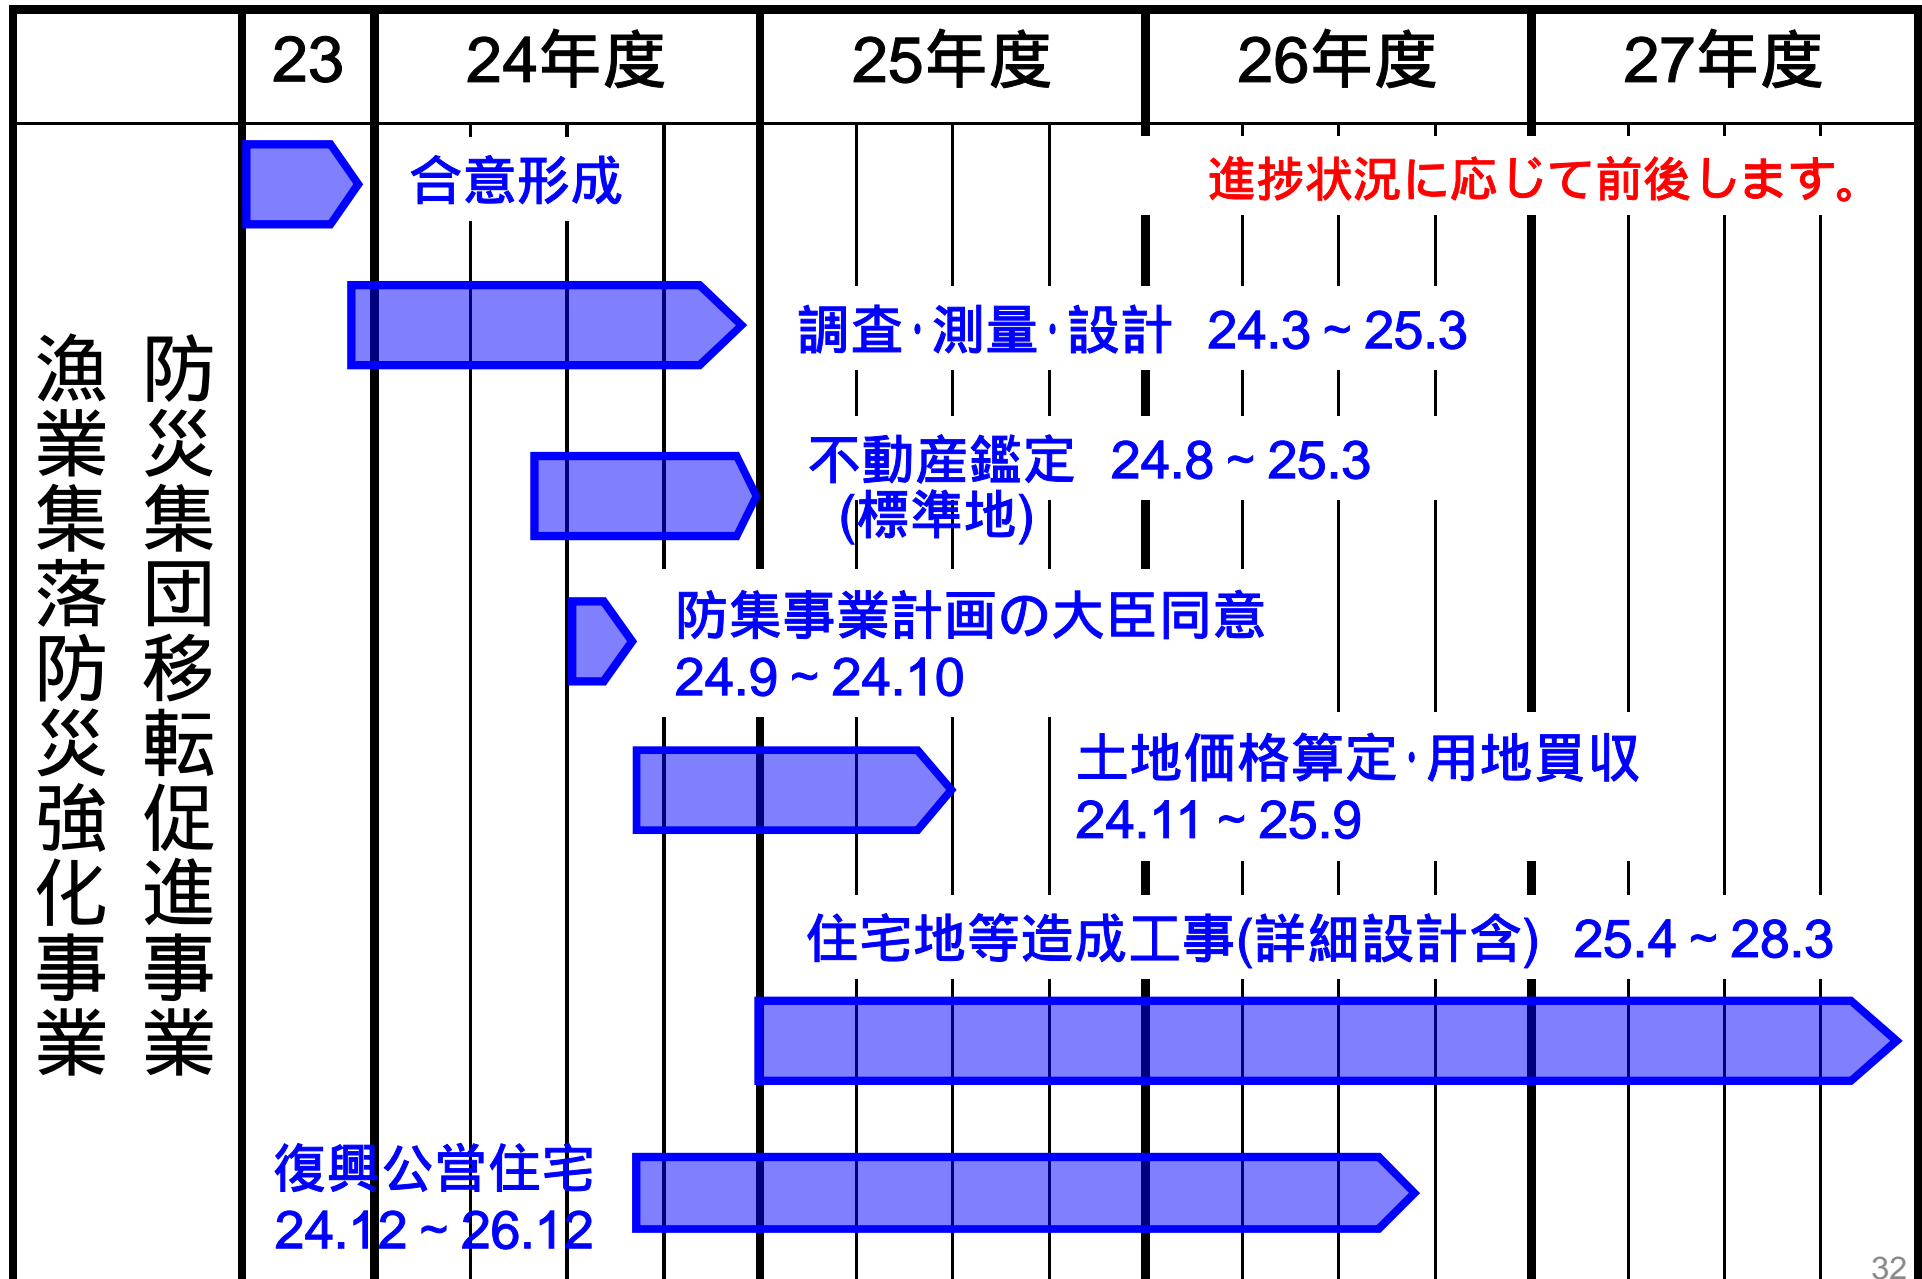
| | 23 | 24年度 | 25年度 | 26年度 | 27年度 |
|---|---|---|---|---|---|

防災集団移転促進事業

漁業集落防災強化事業

合意形成

進捗状況に応じて前後します。

調査･測量･設計 24.3～25.3

不動産鑑定 24.8～25.3 (標準地)

防集事業計画の大臣同意 24.9～24.10

土地価格算定･用地買収 24.11～25.9

住宅地等造成工事(詳細設計含) 25.4～28.3

復興公営住宅 24.12～26.12

32